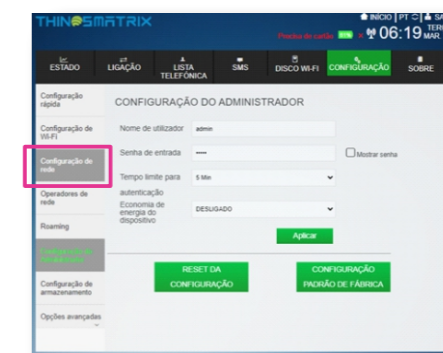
THINGSMATRIX

INICIO | PT | SA

Procura de cartão

06:19 TER MAR

ESTADO
LIGAÇÃO
LISTA TELEFÓNICA
SMS
DISCO WI-FI
CONFIGURAÇÃO
SOBRE

Configuração rápida
Configuração de Wi-Fi
Configuração de rede
Operadores de rede
Roaming
Configuração do administrador
Configuração de armazenamento
Opções avançadas

CONFIGURAÇÃO DO ADMINISTRADOR

Nome de utilizador admin
Senha de entrada ••••• Mostrar senha
Tempo limite para autenticação 5 Min
Economia de energia do dispositivo DESLIGADO

Aplicar

RESET DA CONFIGURAÇÃO
CONFIGURAÇÃO PADRÃO DE FÁBRICA